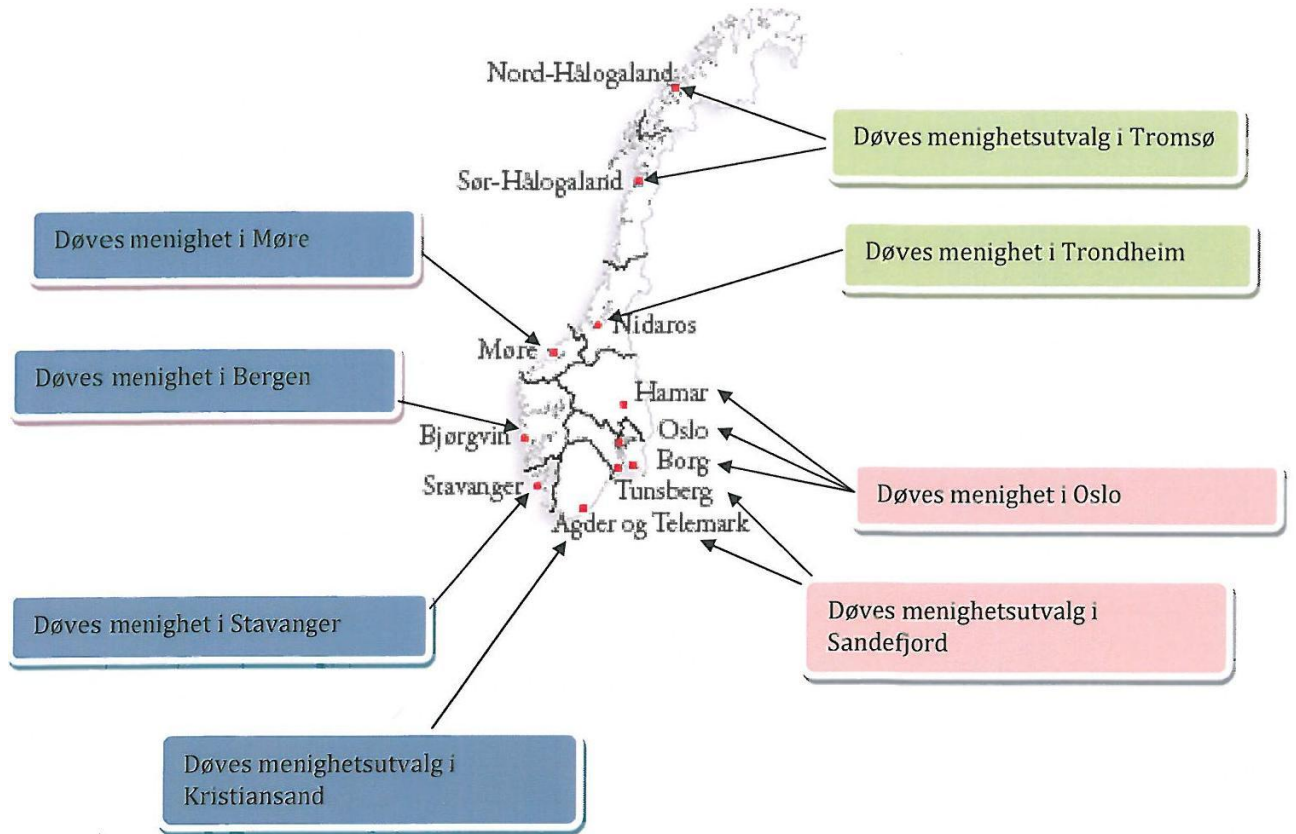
Nord-Hålogaland

Døves menighetsutvalg i Tromsø

Sør-Hålogaland

Døves menighet i Møre

Døves menighet i Trondheim

Nidaros

Møre

Døves menighet i Bergen

Hamar

Bjørgvin

Oslo

Borg

Stavanger

Tunsberg

Døves menighet i Oslo

Agder og Telemark

Døves menighet i Stavanger

Døves menighetsutvalg i Sandefjord

Døves menighetsutvalg i Kristiansand